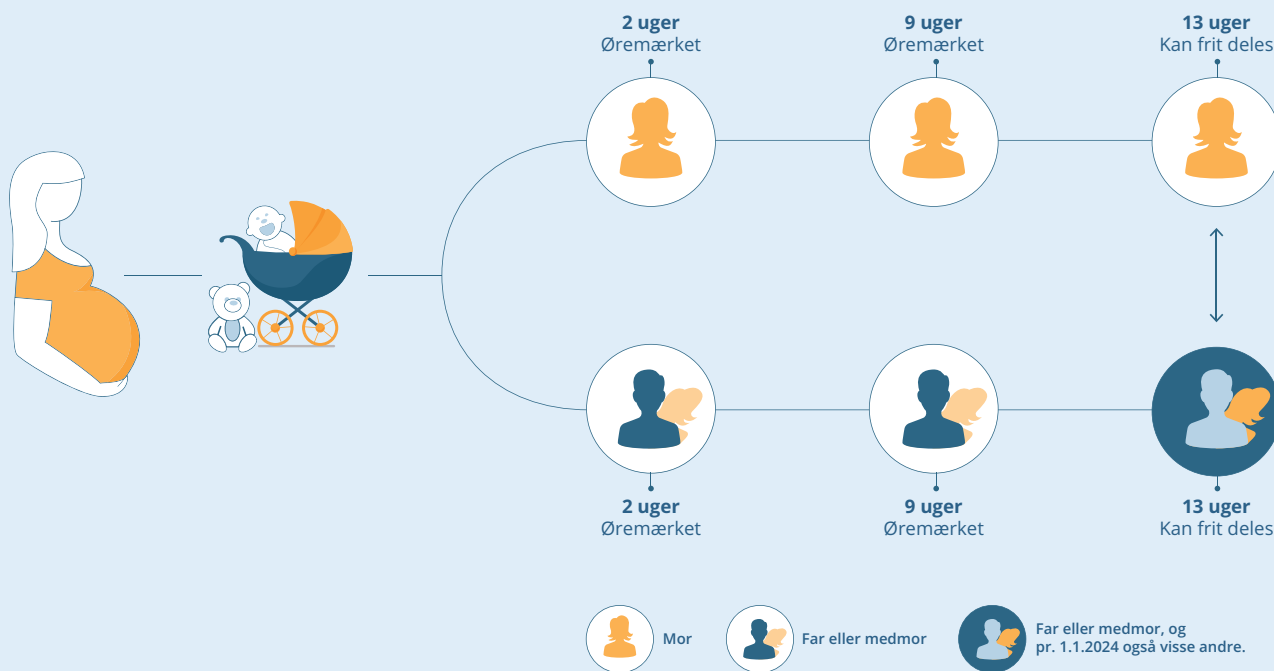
**2 uger**
Øremærket

**9 uger**
Øremærket

**13 uger**
Kan frit deles

**2 uger**
Øremærket

**9 uger**
Øremærket

**13 uger**
Kan frit deles

Mor

Far eller medmor

Far eller medmor, og pr. 1.1.2024 også visse andre.